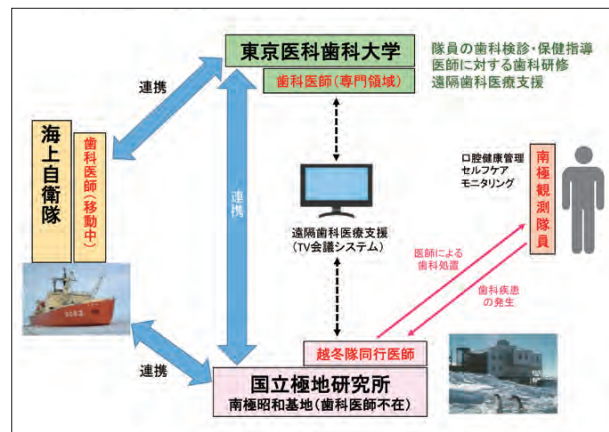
東京医科歯科大学

歯科医師（専門領域）

隊員の歯科検診・保健指導
医師に対する歯科研修
遠隔歯科医療支援

連携

海上自衛隊

歯科医師（移動中）

連携

遠隔歯科医療支援
（TV会議システム）

口腔健康管理
セルフケア
モニタリング

南極観測隊員

医師による
歯科処置

歯科疾患
の発生

連携

越冬隊同行医師

国立極地研究所
南極昭和基地（歯科医師不在）